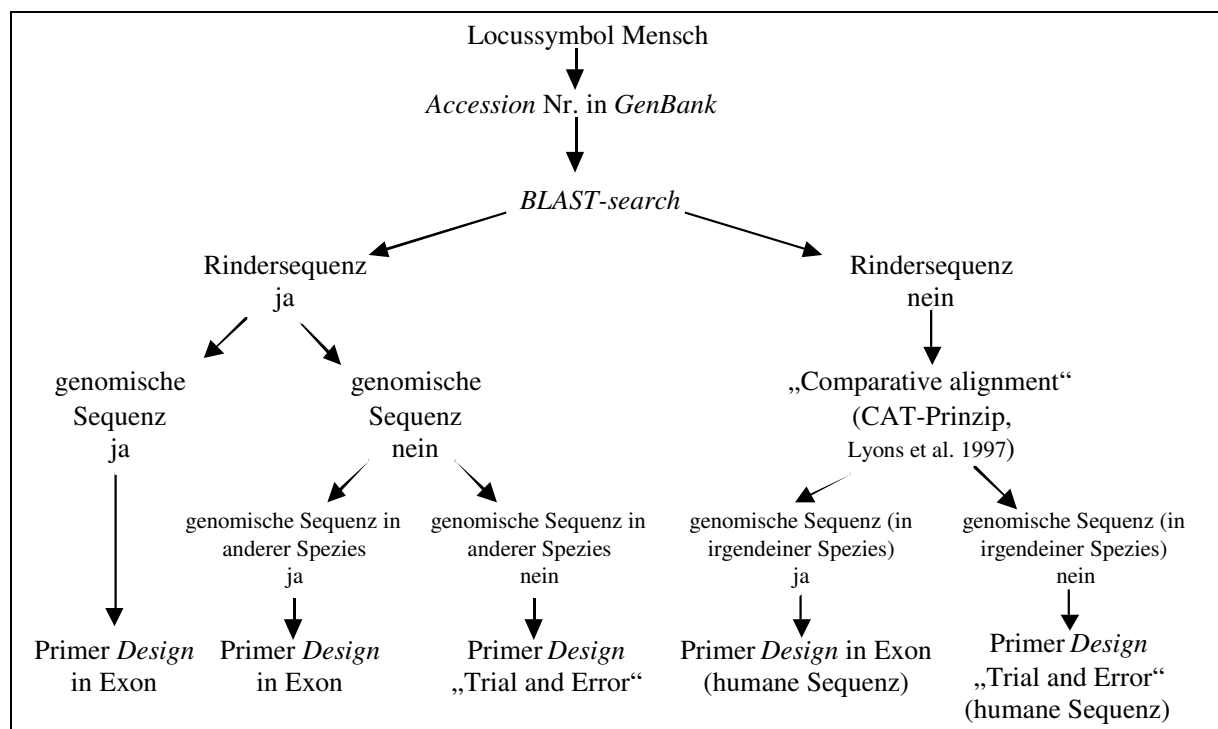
Locussymbol Mensch

*Accession* Nr. in *GenBank*

*BLAST-search*

Rindersequenz ja

Rindersequenz nein

genomische Sequenz ja

genomische Sequenz nein

„Comparative alignment" (CAT-Prinzip, Lyons et al. 1997)

genomische Sequenz in anderer Spezies ja

genomische Sequenz in anderer Spezies nein

genomische Sequenz (in irgendeiner Spezies) ja

genomische Sequenz (in irgendeiner Spezies) nein

Primer *Design* in Exon

Primer *Design* in Exon

Primer *Design* „Trial and Error"

Primer *Design* in Exon (humane Sequenz)

Primer *Design* „Trial and Error" (humane Sequenz)